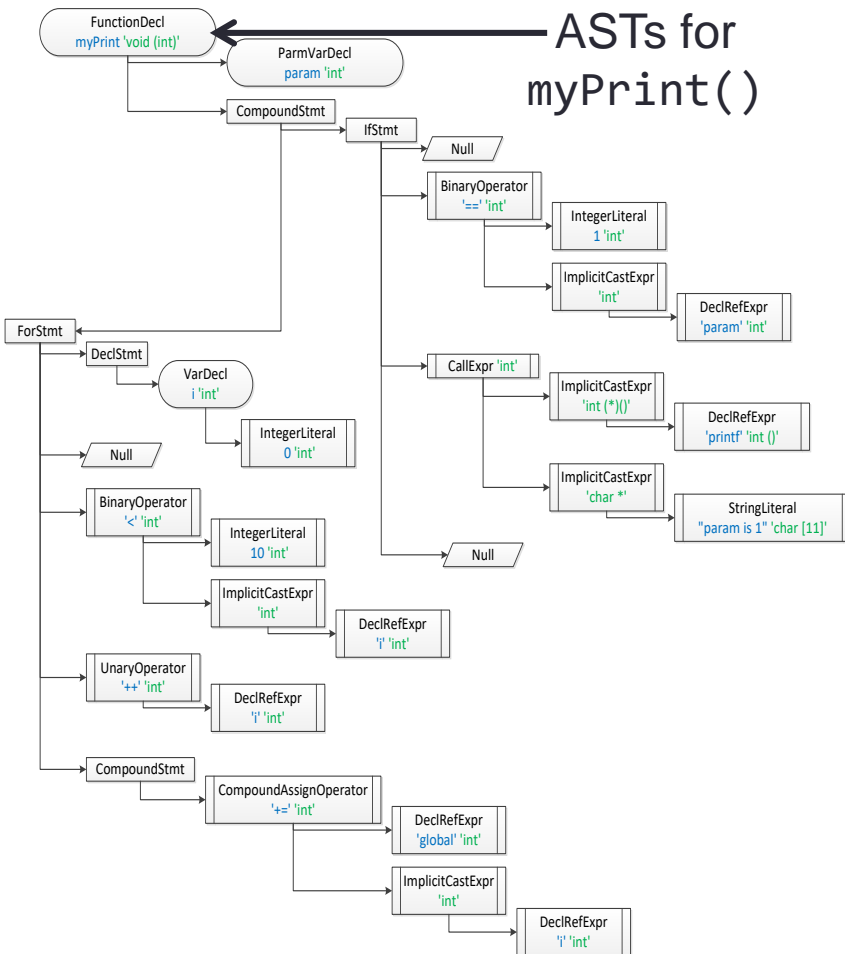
FunctionDecl
myPrint 'void (int)'

ASTs for
myPrint()

ParmVarDecl
param 'int'

CompoundStmt

IfStmt

Null

BinaryOperator
'==' 'int'

IntegerLiteral
1 'int'

ImplicitCastExpr
'int'

DeclRefExpr
'param' 'int'

ForStmt

DeclStmt

VarDecl
i 'int'

IntegerLiteral
0 'int'

CallExpr 'int'

ImplicitCastExpr
'int (*)()'

DeclRefExpr
'printf' 'int ()'

ImplicitCastExpr
'char *'

StringLiteral
"param is 1" 'char [11]'

Null

Null

BinaryOperator
'<' 'int'

IntegerLiteral
10 'int'

ImplicitCastExpr
'int'

DeclRefExpr
'i' 'int'

UnaryOperator
'++' 'int'

DeclRefExpr
'i' 'int'

CompoundStmt

CompoundAssignOperator
'+=' 'int'

DeclRefExpr
'global' 'int'

ImplicitCastExpr
'int'

DeclRefExpr
'i' 'int'